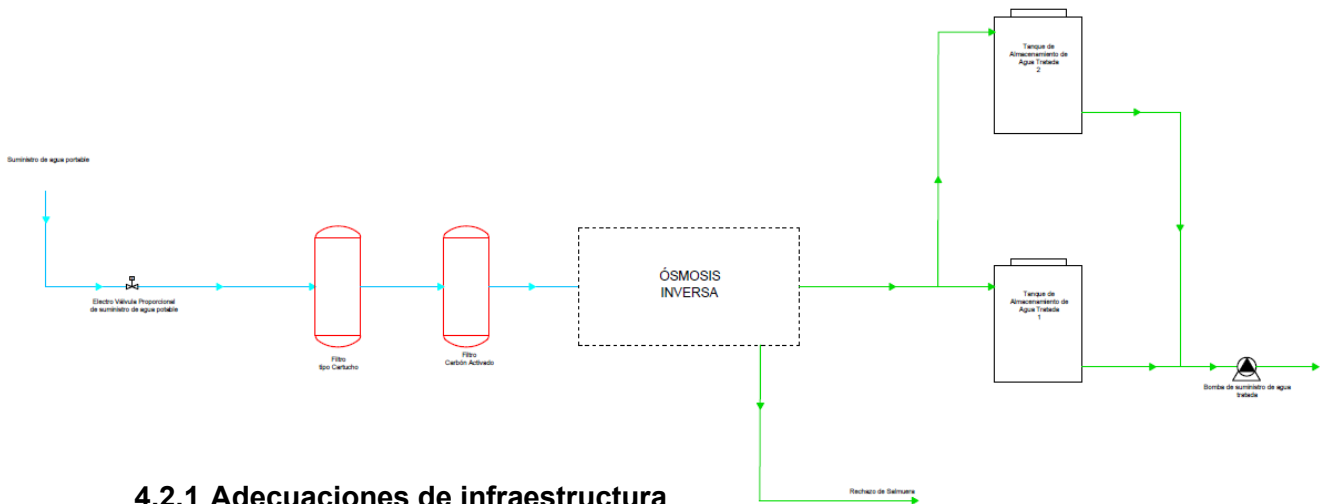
Tanque de Almacenamiento de Agua Tratada 2

Suministro de agua potable

Tanque de Almacenamiento de Agua Tratada 1

ÓSMOSIS INVERSA

Electro Válvula Proporcional de suministro de agua potable

Filtro tipo Cartucho

Filtro Carbón Activado

Bomba de suministro de agua tratada

Rechazo de Salmuera

4.2.1 Adecuaciones de infraestructura